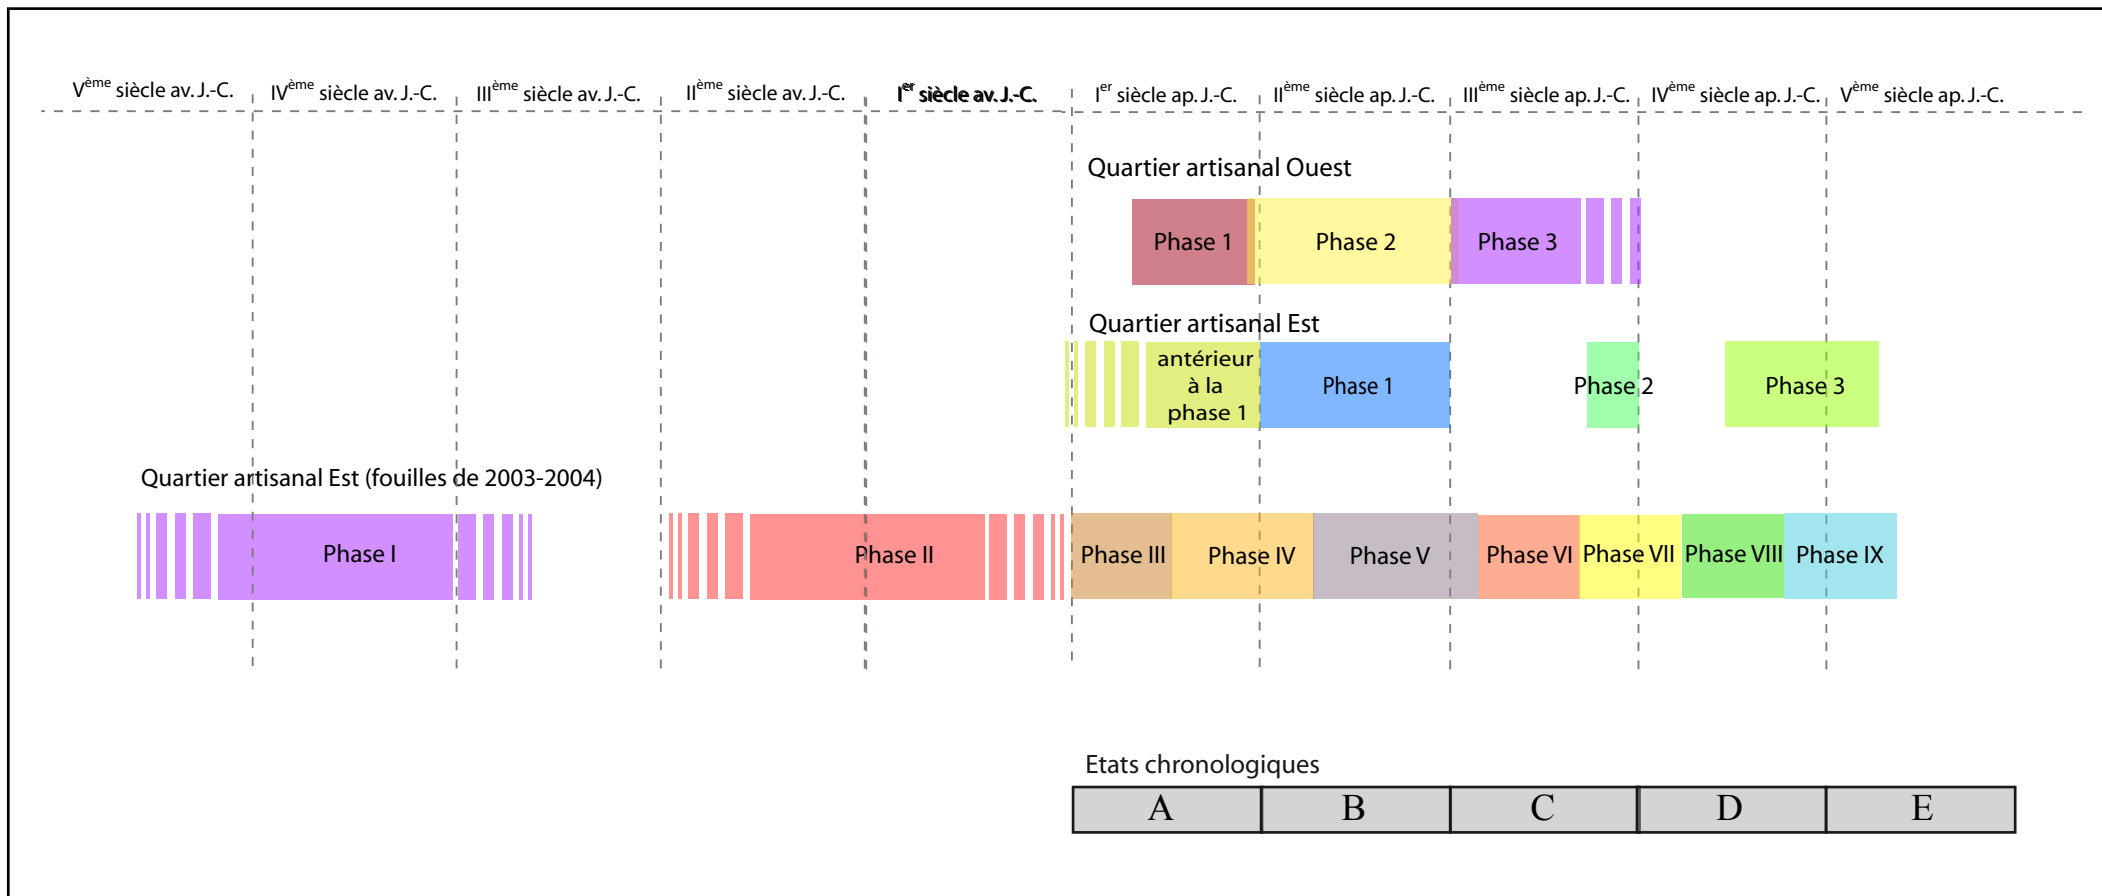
V$^{ème}$ siècle av. J.-C. IV$^{ème}$ siècle av. J.-C. III$^{ème}$ siècle av. J.-C. II$^{ème}$ siècle av. J.-C. I$^{er}$ siècle av. J.-C. I$^{er}$ siècle ap. J.-C. II$^{ème}$ siècle ap. J.-C. III$^{ème}$ siècle ap. J.-C. IV$^{ème}$ siècle ap. J.-C. V$^{ème}$ siècle ap. J.-C.

Quartier artisanal Ouest

Phase 1 Phase 2 Phase 3

Quartier artisanal Est

antérieur à la phase 1 Phase 1 Phase 2 Phase 3

Quartier artisanal Est (fouilles de 2003-2004)

Phase I Phase II Phase III Phase IV Phase V Phase VI Phase VII Phase VIII Phase IX

Etats chronologiques

| A | B | C | D | E |